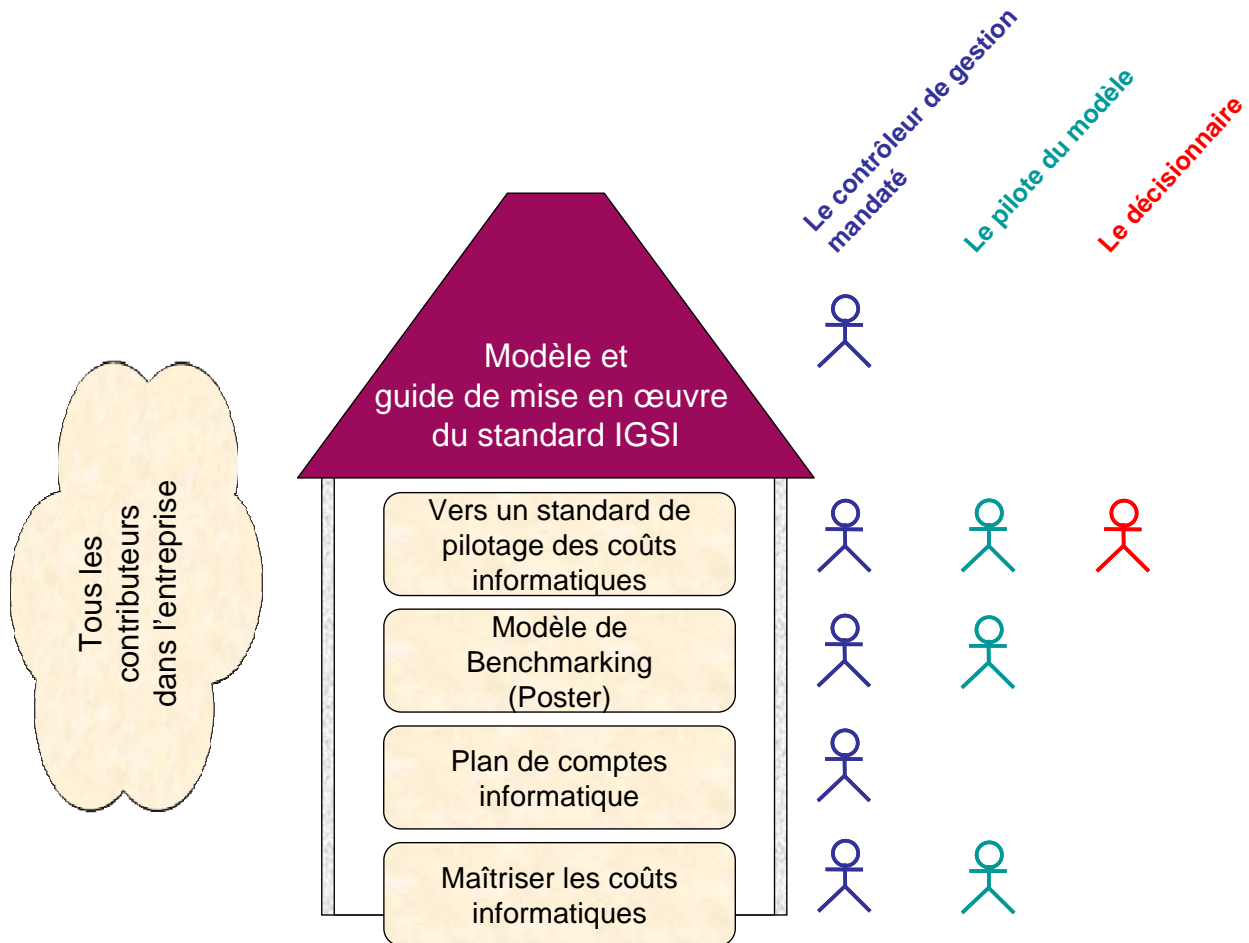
Le contrôleur de gestion mandaté

Le pilote du modèle

Le décisionnaire

Tous les contributeurs dans l'entreprise

Modèle et guide de mise en œuvre du standard IGSI

Vers un standard de pilotage des coûts informatiques

Modèle de Benchmarking (Poster)

Plan de comptes informatique

Maîtriser les coûts informatiques